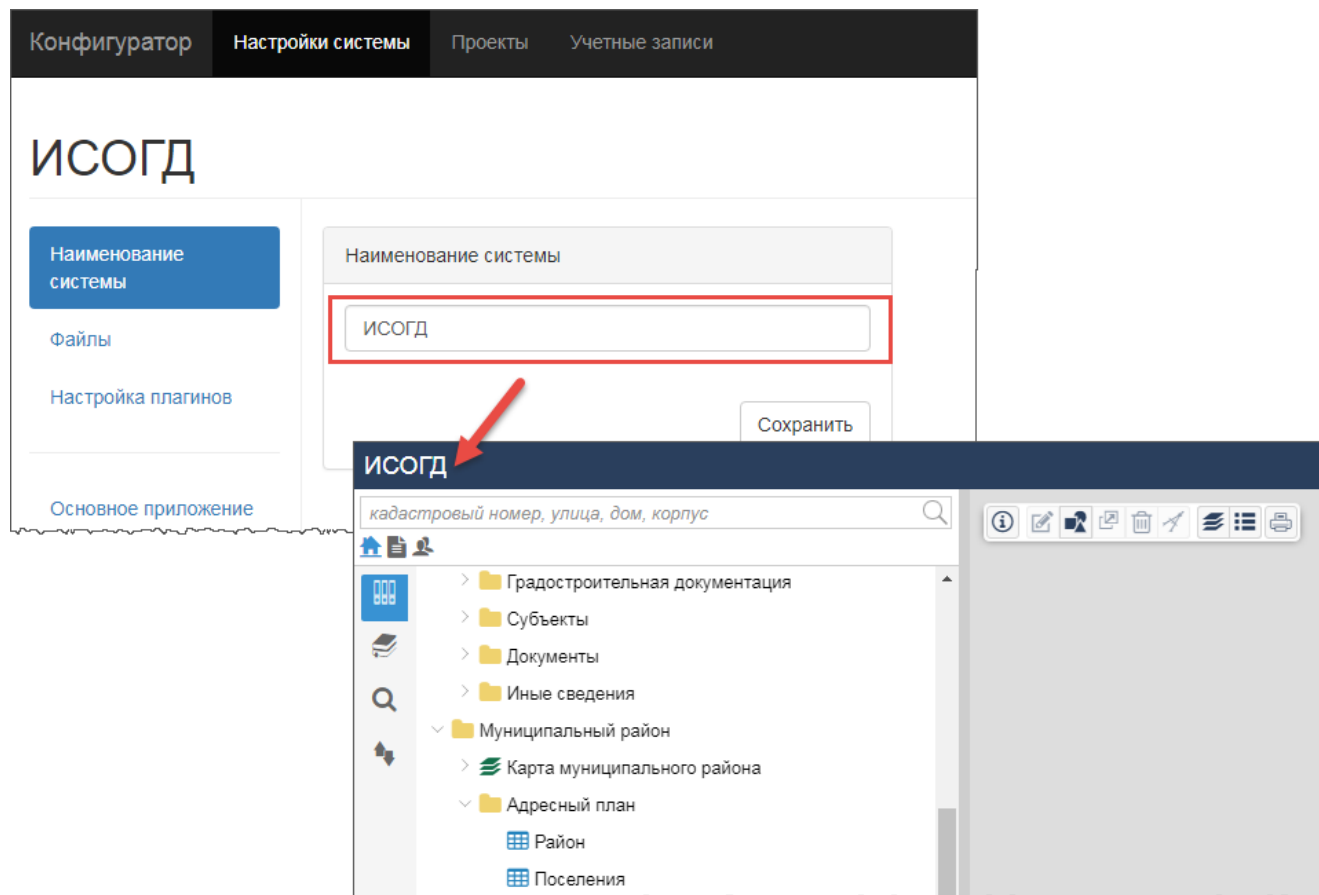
Конфигуратор Настройки системы Проекты Учетные записи

ИСОГД

Наименование системы

Файлы

Настройка плагинов

Основное приложение

Наименование системы

ИСОГД

Сохранить

ИСОГД

кадастровый номер, улица, дом, корпус

Градостроительная документация

Субъекты

Документы

Иные сведения

Муниципальный район

Карта муниципального района

Адресный план

Район

Поселения